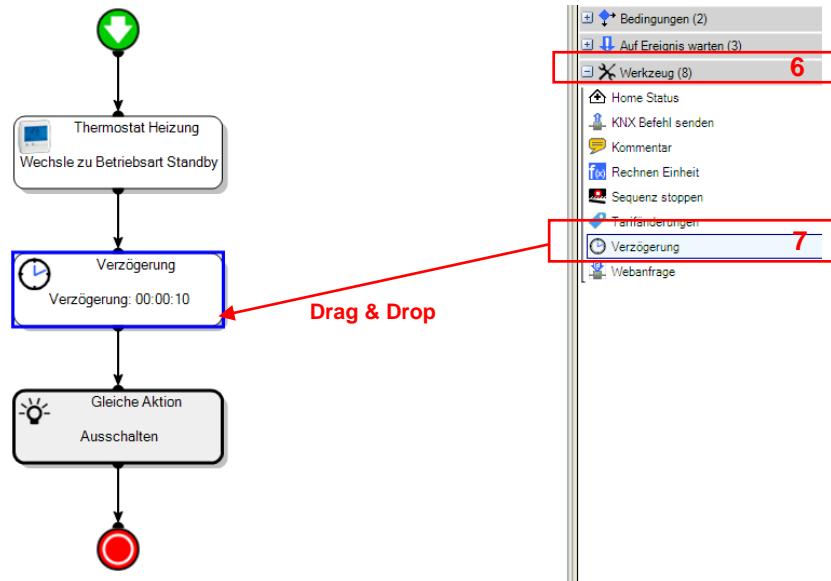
Thermostat Heizung
Wechsle zu Betriebsart Standby

Verzögerung
Verzögerung: 00:00:10

Gleiche Aktion
Ausschalten

Drag & Drop

Bedingungen (2)
Auf Ereignis warten (3)
Werkzeug (8)
6
Home Status
KNX Befehl senden
Kommentar
Rechnen Einheit
Sequenz stoppen
Tarifänderungen
Verzögerung
7
Webanfrage